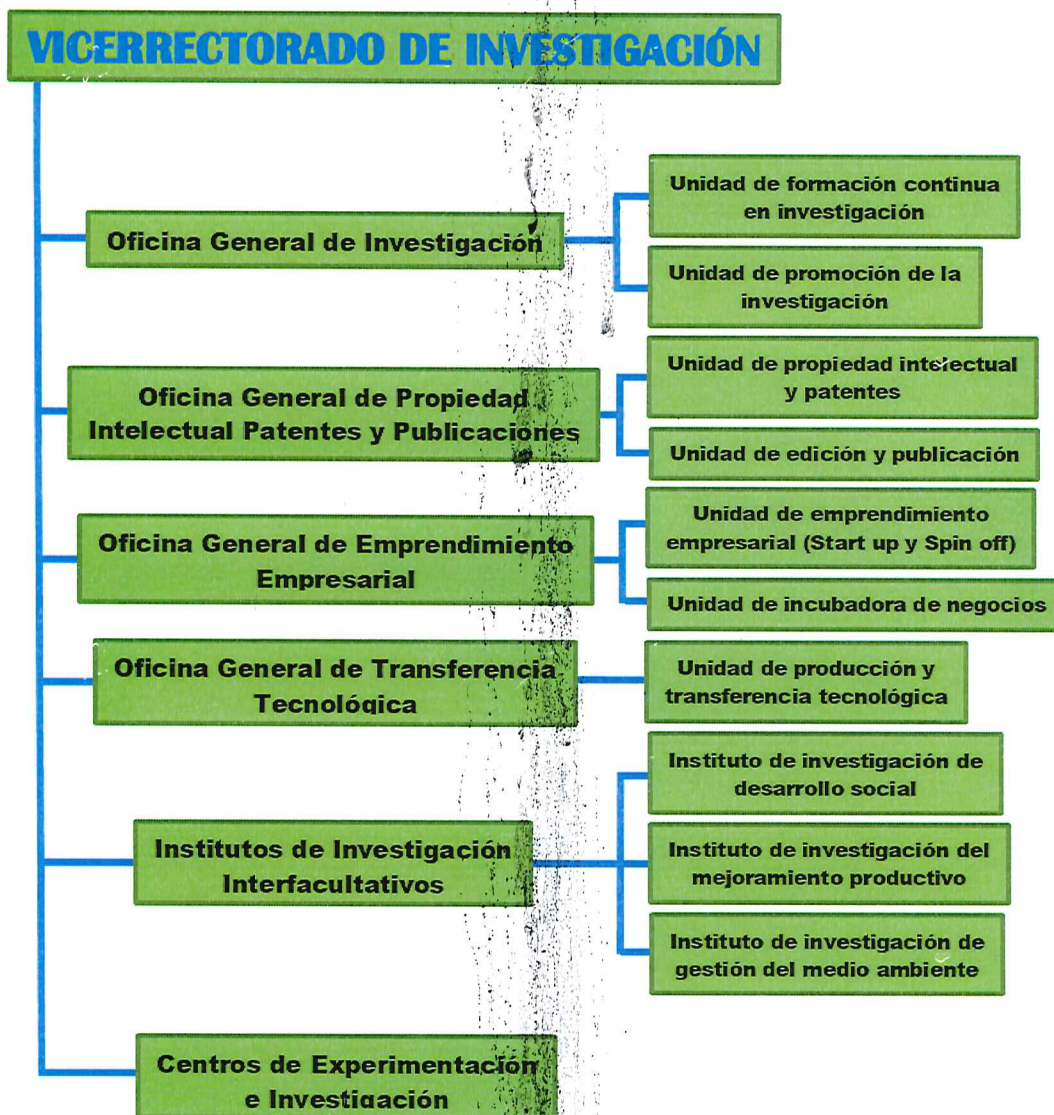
VICERRECTORADO DE INVESTIGACIÓN

Oficina General de Investigación

Unidad de formación continua en investigación

Unidad de promoción de la investigación

Oficina General de Propiedad Intelectual Patentes y Publicaciones

Unidad de propiedad intelectual y patentes

Unidad de edición y publicación

Oficina General de Emprendimiento Empresarial

Unidad de emprendimiento empresarial (Start up y Spin off)

Unidad de incubadora de negocios

Oficina General de Transferencia Tecnológica

Unidad de producción y transferencia tecnológica

Institutos de Investigación Interfacultativos

Instituto de investigación de desarrollo social

Instituto de investigación del mejoramiento productivo

Instituto de investigación de gestión del medio ambiente

Centros de Experimentación e Investigación